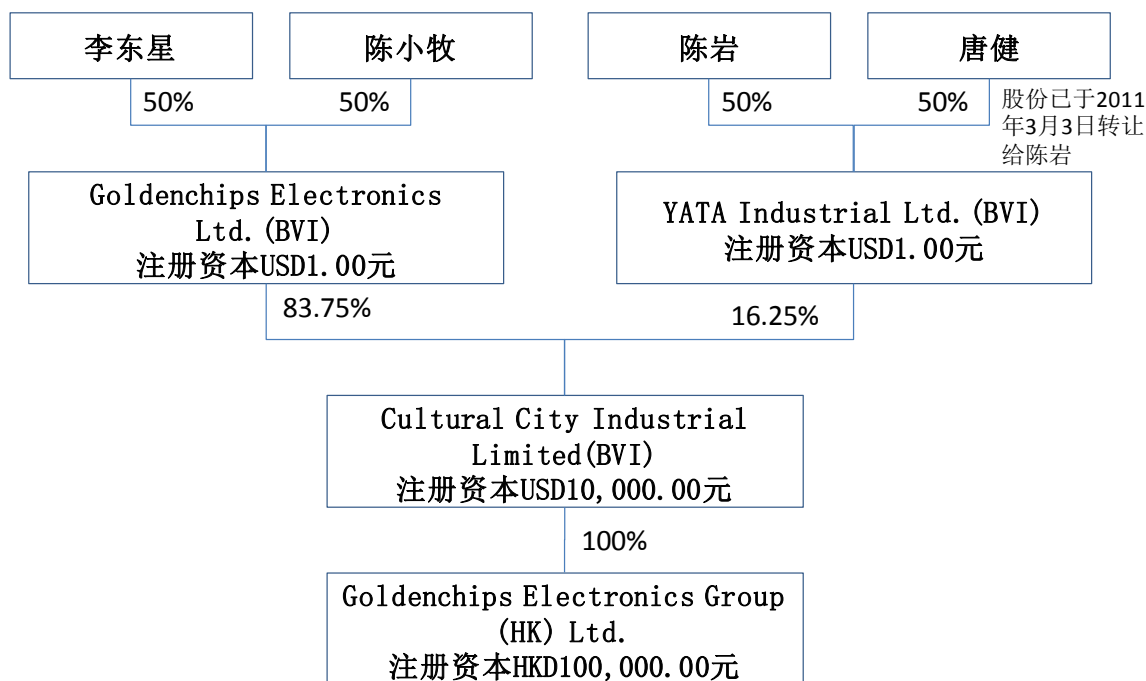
李东星

陈小牧

陈岩

唐健

50%

50%

50%

50%

股份已于2011年3月3日转让给陈岩

Goldenchips Electronics Ltd.(BVI)
注册资本USD1.00元

YATA Industrial Ltd.(BVI)
注册资本USD1.00元

83.75%

16.25%

Cultural City Industrial Limited(BVI)
注册资本USD10,000.00元

100%

Goldenchips Electronics Group (HK) Ltd.
注册资本HKD100,000.00元